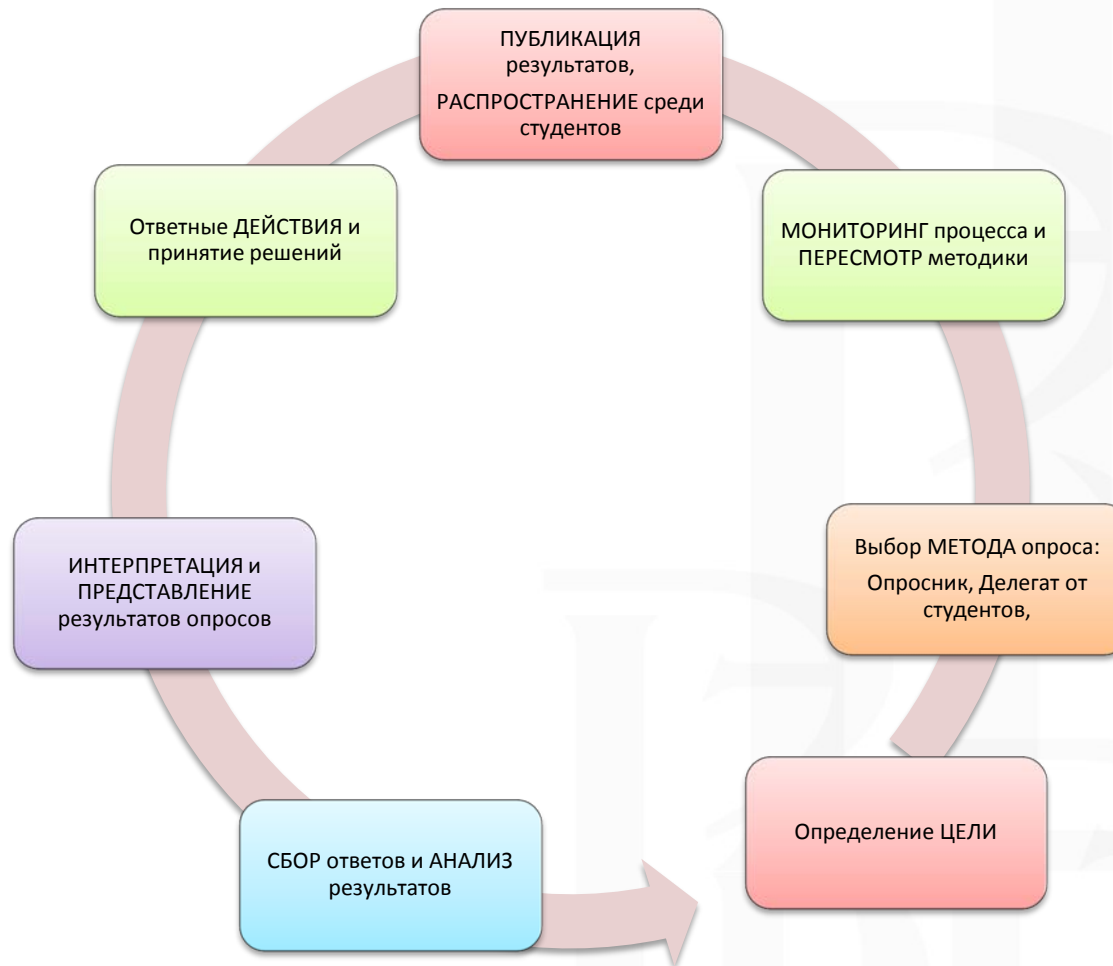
ПУБЛИКАЦИЯ результатов, РАСПРОСТРАНЕНИЕ среди студентов

МОНИТОРИНГ процесса и ПЕРЕСМОТР методики

Выбор МЕТОДА опроса: Опросник, Делегат от студентов,

Определение ЦЕЛИ

СБОР ответов и АНАЛИЗ результатов

ИНТЕРПРЕТАЦИЯ и ПРЕДСТАВЛЕНИЕ результатов опросов

Ответные ДЕЙСТВИЯ и принятие решений